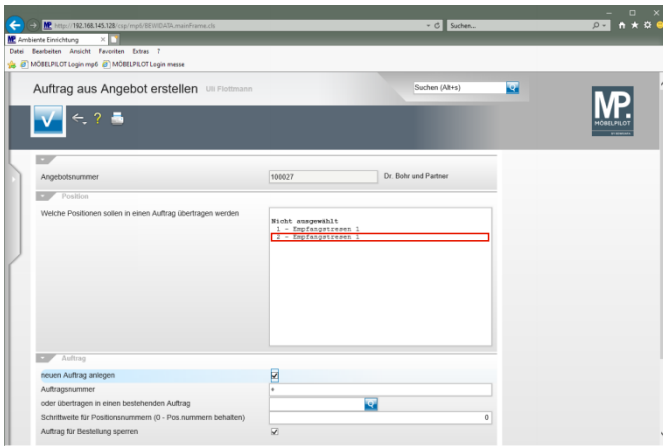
http://192.168.145.128/csp/mp6/BEW0040A.mainFrame.cls
Suchen...
Ambiente Einrichtung
Datei Bearbeiten Ansicht Favoriten Extras ?
MÖBELPILOT Login mp6 MÖBELPILOT Login messe

Auftrag aus Angebot erstellen Uli Flottmann
Suchen (Alt+s)
MP
MÖBELPILOT

Angebotsnummer 100027 Dr. Bohr und Partner

Position
Welche Positionen sollen in einen Auftrag übertragen werden
Nicht ausgewählt
1 - Empfangstresen 1
2 - Empfangstresen 1

Auftrag
neuen Auftrag anlegen
Auftragsnummer +
oder übertragen in einen bestehenden Auftrag
Schrittweite für Positionsnummern (0 - Pos.nummern behalten) 0
Auftrag für Bestellung sperren